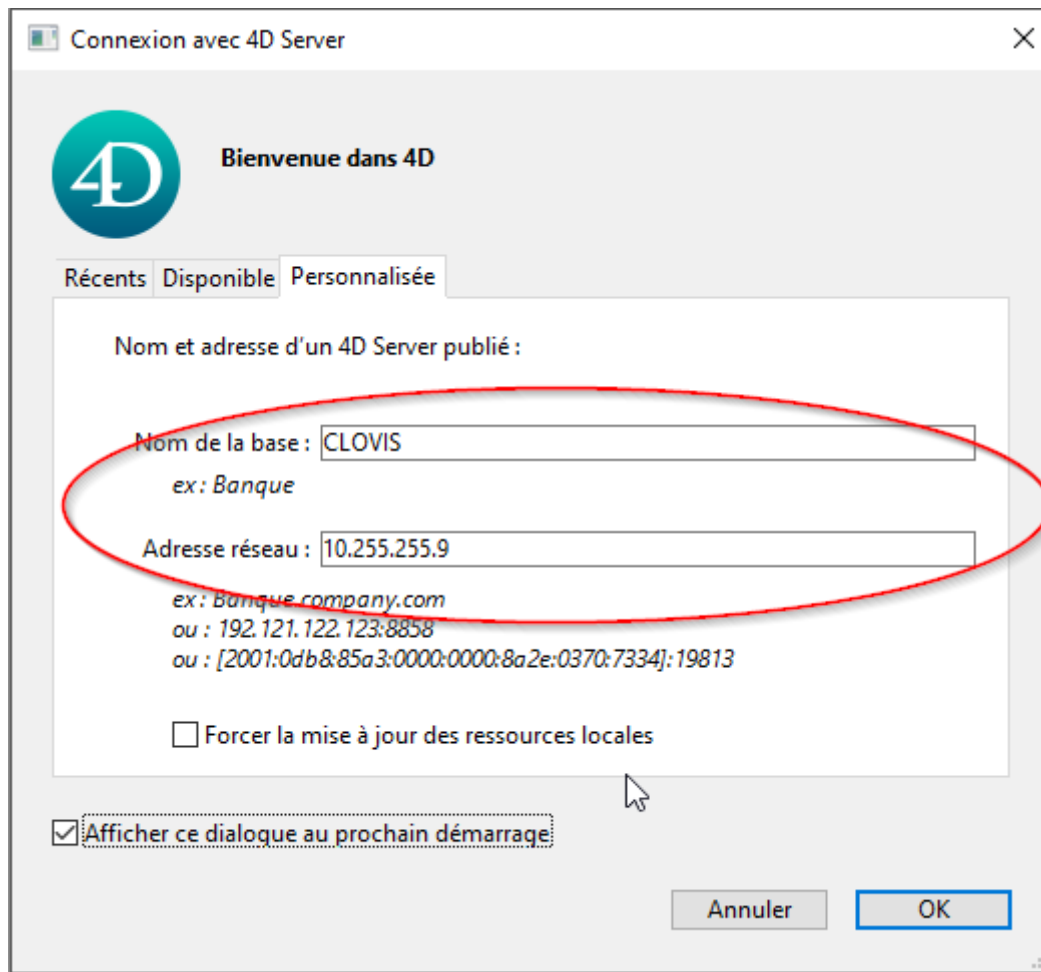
Connexion avec 4D Server

4D

Bienvenue dans 4D

Récents Disponible Personnalisée

Nom et adresse d'un 4D Server publié :

Nom de la base : CLOVIS

ex : Banque

Adresse réseau : 10.255.255.9

ex : Banque.company.com
ou : 192.121.122.123:8858
ou : [2001:0db8:85a3:0000:0000:8a2e:0370:7334]:19813

Forcer la mise à jour des ressources locales

Afficher ce dialogue au prochain démarrage

Annuler OK